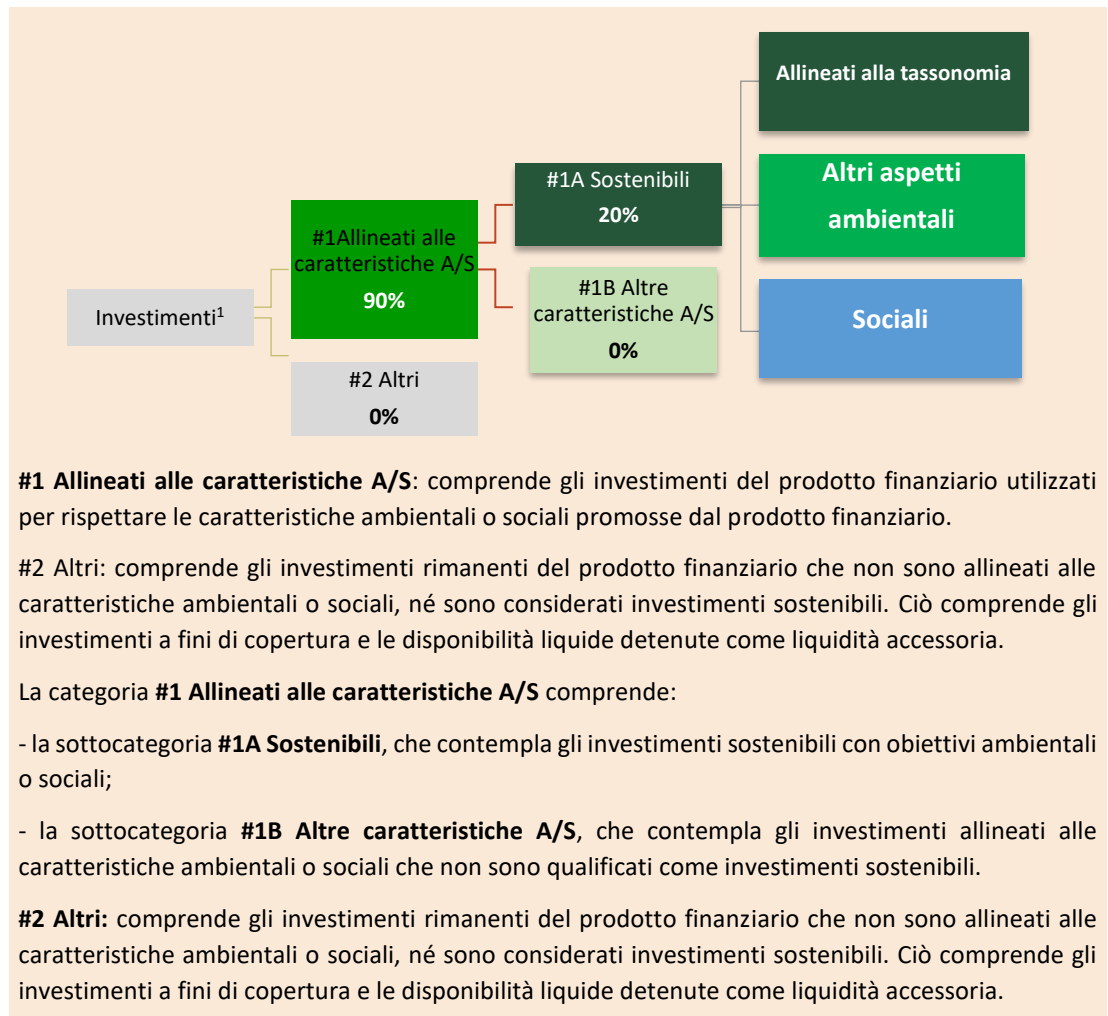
Investimenti$^1$

#1Allineati alle caratteristiche A/S
90%

#2 Altri
0%

#1A Sostenibili
20%

#1B Altre caratteristiche A/S
0%

Allineati alla tassonomia

Altri aspetti ambientali

Sociali

**#1 Allineati alle caratteristiche A/S**: comprende gli investimenti del prodotto finanziario utilizzati per rispettare le caratteristiche ambientali o sociali promosse dal prodotto finanziario.

#2 Altri: comprende gli investimenti rimanenti del prodotto finanziario che non sono allineati alle caratteristiche ambientali o sociali, né sono considerati investimenti sostenibili. Ciò comprende gli investimenti a fini di copertura e le disponibilità liquide detenute come liquidità accessoria.

La categoria **#1 Allineati alle caratteristiche A/S** comprende:

- la sottocategoria **#1A Sostenibili**, che contempla gli investimenti sostenibili con obiettivi ambientali o sociali;

- la sottocategoria **#1B Altre caratteristiche A/S**, che contempla gli investimenti allineati alle caratteristiche ambientali o sociali che non sono qualificati come investimenti sostenibili.

**#2 Altri:** comprende gli investimenti rimanenti del prodotto finanziario che non sono allineati alle caratteristiche ambientali o sociali, né sono considerati investimenti sostenibili. Ciò comprende gli investimenti a fini di copertura e le disponibilità liquide detenute come liquidità accessoria.